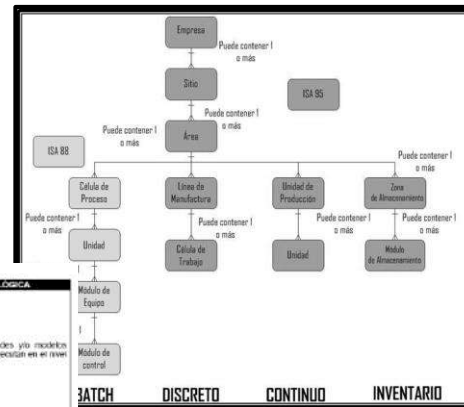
Empresa

Puede contener 1 o más

Sitio

Puede contener 1 o más

ISA 95

Puede contener 1 o más

Área

ISA 88

Puede contener 1 o más

Célula de Proceso

Línea de Manufactura

Unidad de Producción

Zona de Almacenamiento

Puede contener 1 o más

Puede contener 1 o más

Puede contener 1 o más

Puede contener 1 o más

Unidad

Célula de Trabajo

Unidad

Módulo de Almacenamiento

Puede contener 1 o más

Módulo de Equipo

Módulo de control

LÓGICA

des y/o modelos ecutan en el nivel

BATCH

DISCRETO

CONTINUO

INVENTARIO